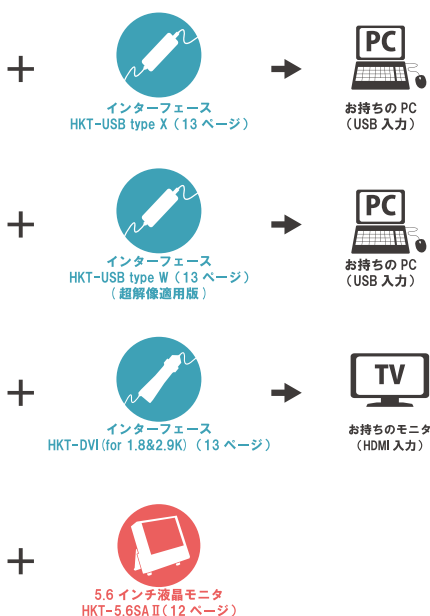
インターフェース
HKT-USB type X（13 ページ）

PC
お持ちの PC
（USB 入力）

インターフェース
HKT-USB type W（13 ページ）
（超解像適用版）

PC
お持ちの PC
（USB 入力）

インターフェース
HKT-DVI(for 1.8&2.9K)（13 ページ）

TV
お持ちのモニタ
（HDMI 入力）

5.6 インチ液晶モニタ
HKT-5.6SAⅡ（12 ページ）